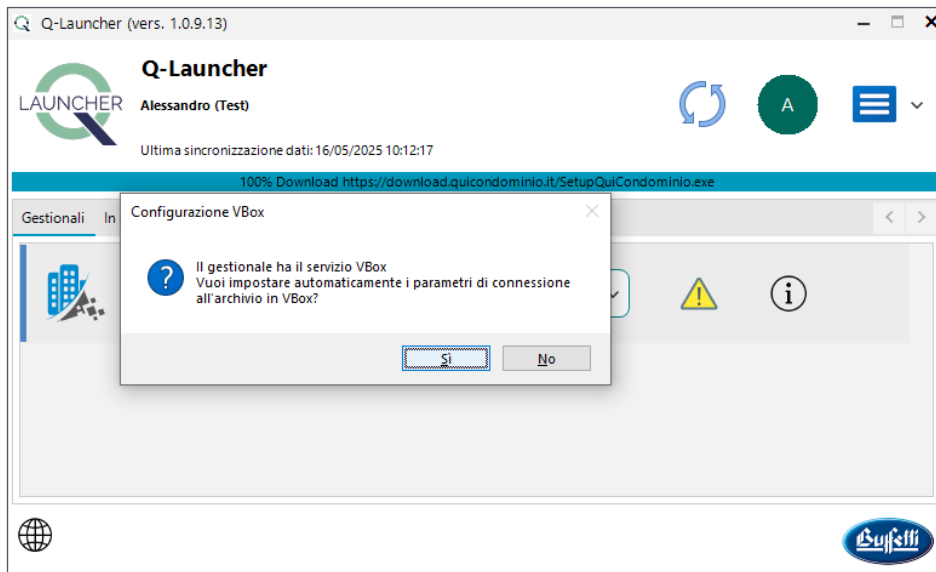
Q-Launcher (vers. 1.0.9.13)

LAUNCHER

Q-Launcher

Alessandro (Test)

Ultima sincronizzazione dati: 16/05/2025 10:12:17

A

100% Download https://download.quicondominio.it/SetupQuiCondominio.exe

Gestionali In

Configurazione VBox

Il gestionale ha il servizio VBox
Vuoi impostare automaticamente i parametri di connessione all'archivio in VBox?

Sì No

Buffetti